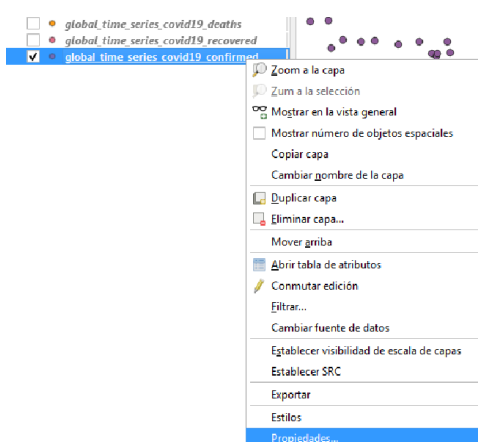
global_time_series_covid19_deaths
global_time_series_covid19_recovered
global_time_series_covid19_confirmed

Zoom a la capa
Zum a la selección
Mostrar en la vista general
Mostrar número de objetos espaciales
Copiar capa
Cambiar nombre de la capa
Duplicar capa
Eliminar capa...
Mover arriba
Abrir tabla de atributos
Conmutar edición
Filtrar...
Cambiar fuente de datos
Establecer visibilidad de escala de capas
Establecer SRC
Exportar
Estilos
Propiedades...